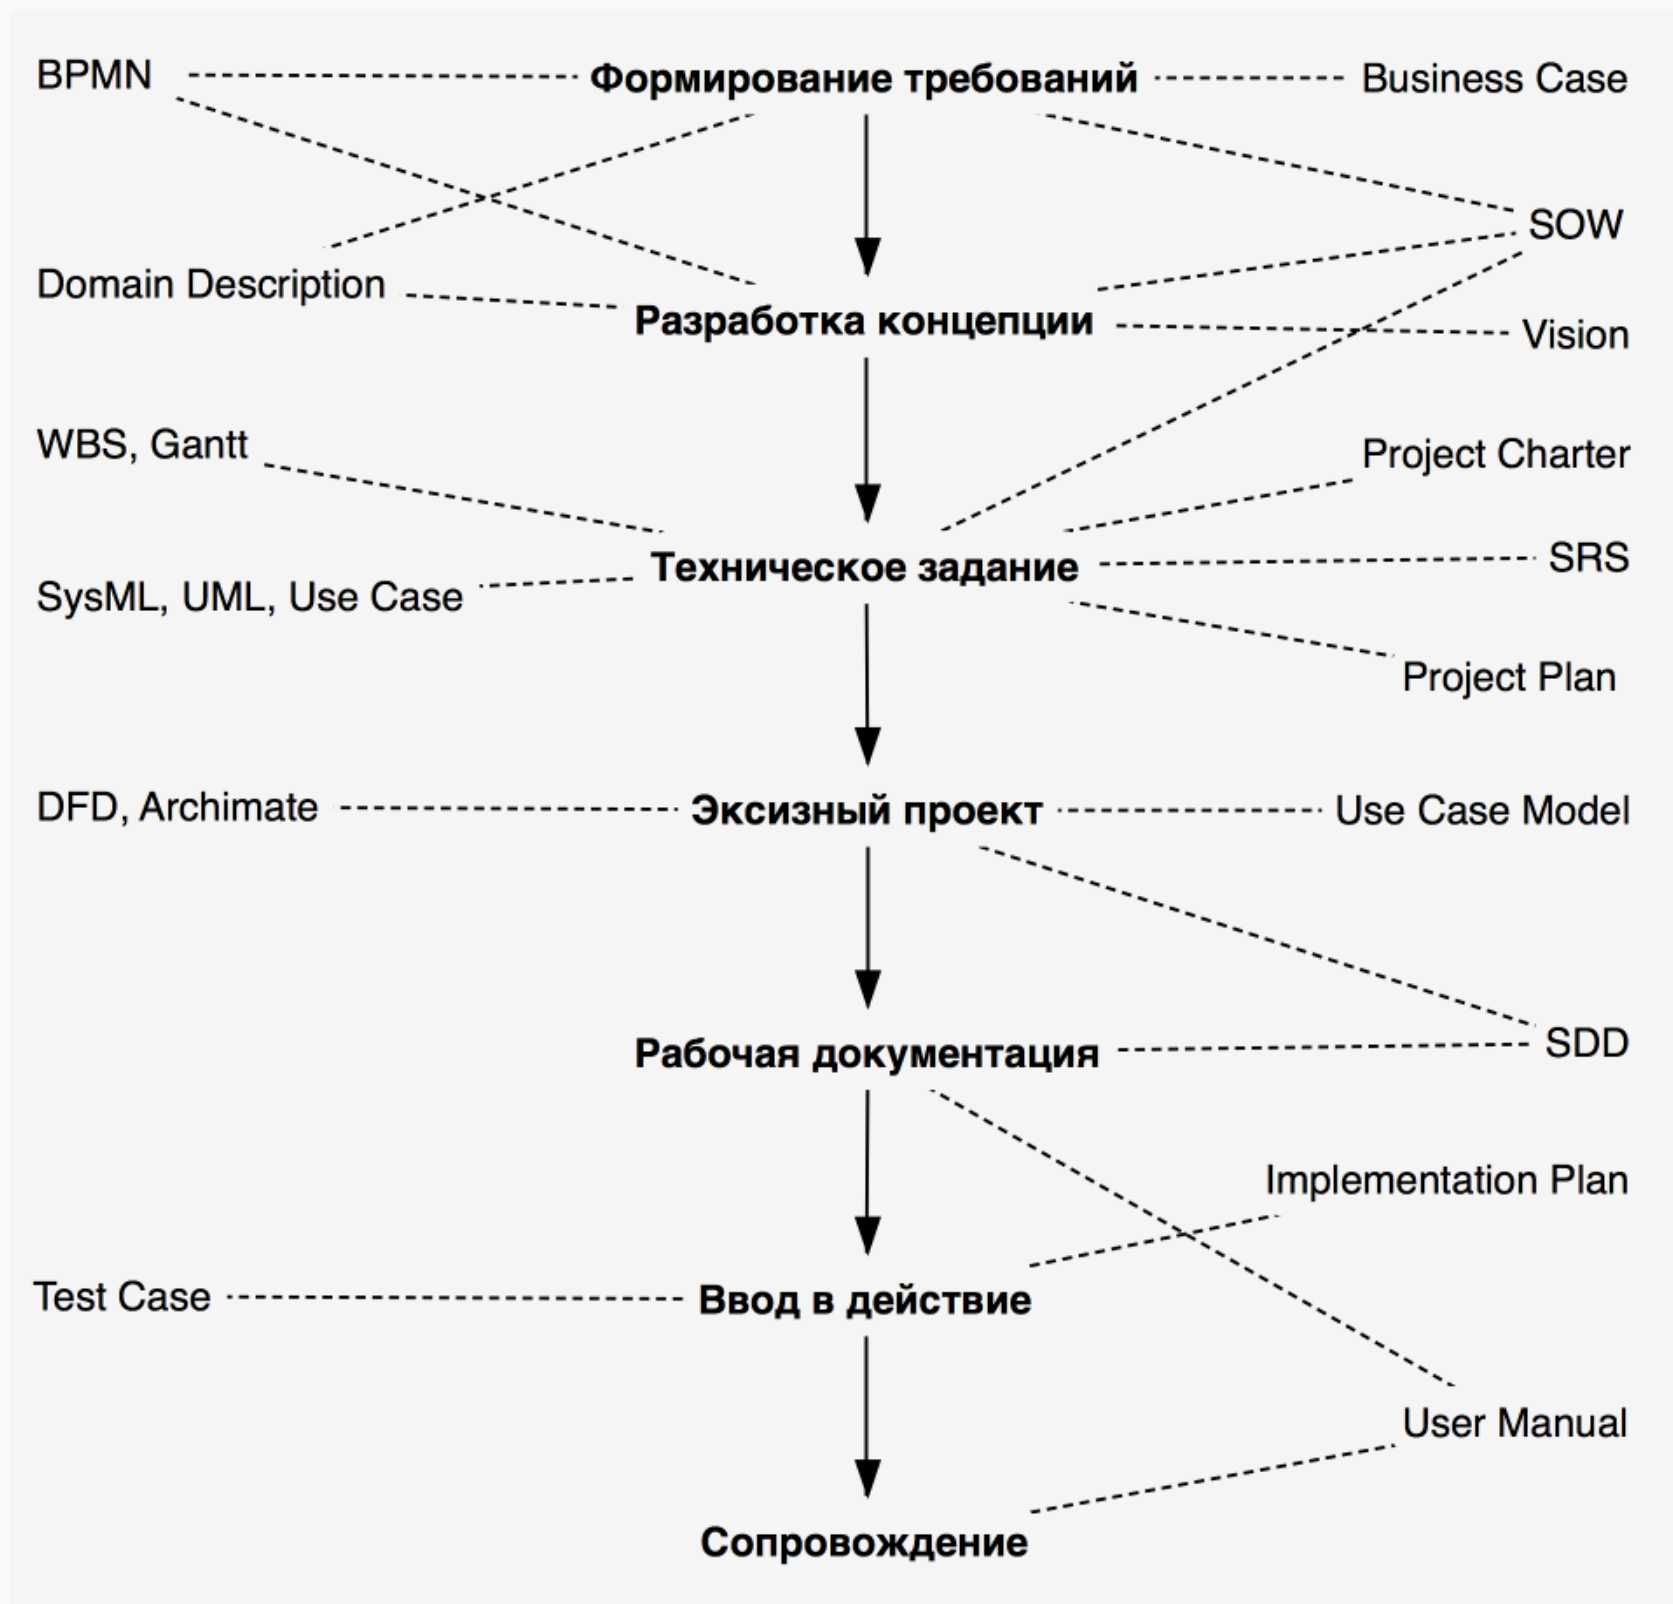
BPMN

Формирование требований

Business Case

SOW

Domain Description

Разработка концепции

Vision

WBS, Gantt

Project Charter

Техническое задание

SysML, UML, Use Case

SRS

Project Plan

DFD, Archimate

Эксизный проект

Use Case Model

Рабочая документация

SDD

Implementation Plan

Test Case

Ввод в действие

User Manual

Сопровождение